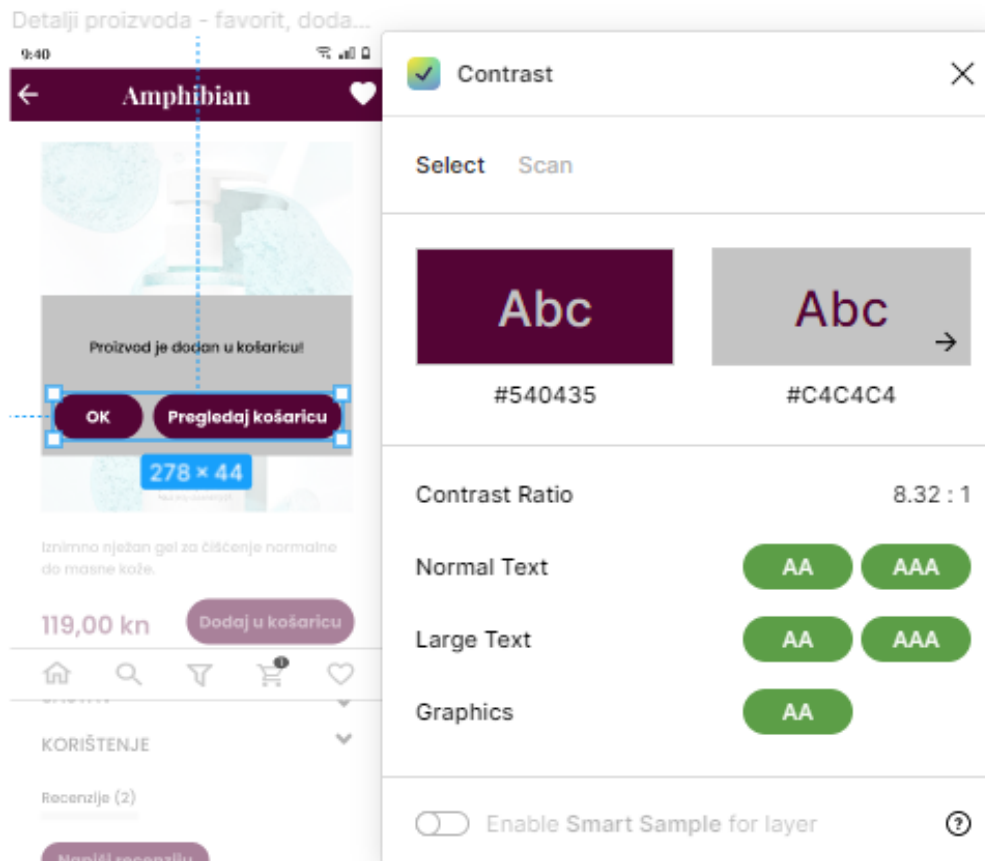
Detalji proizvoda - favorit, doda...
9:40
Amphibian
Proizvod je dodan u košaricu!
OK
Pregledaj košaricu
278 × 44
Iznimno nježan gel za čišćenje normalne do masne kože.
119,00 kn
Dodaj u košaricu
KORIŠTENJE
Recenzije (2)
Napiši recenziju

Contrast
Select Scan
Abc
#540435
Abc
#C4C4C4
Contrast Ratio 8.32 : 1
Normal Text AA AAA
Large Text AA AAA
Graphics AA
Enable Smart Sample for layer